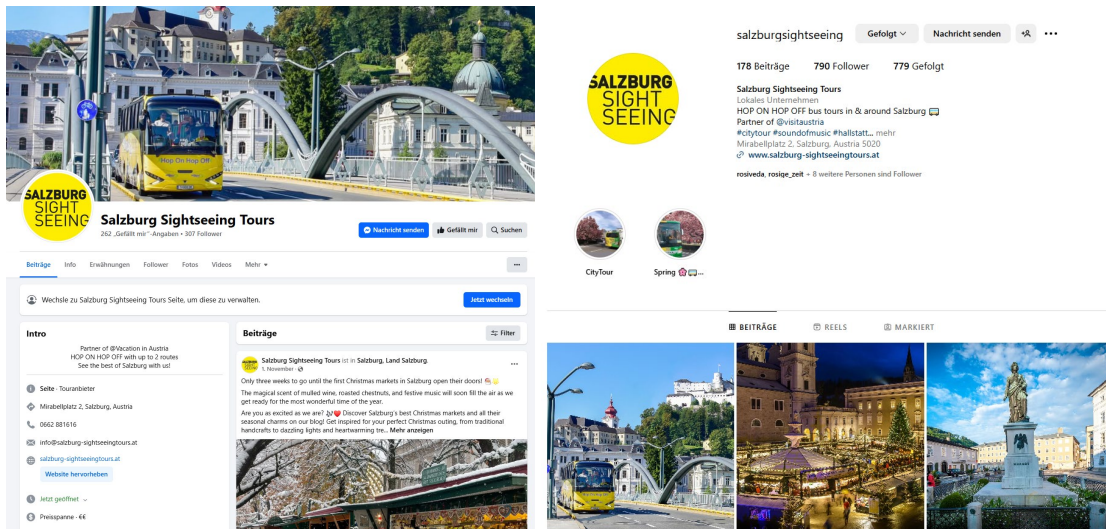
SALZBURG SIGHT SEEING

Salzburg Sightseeing Tours
262 „Gefällt mir"-Angaben • 307 Follower

Nachricht senden
Gefällt mir
Suchen

Beiträge
Info
Erwähnungen
Follower
Fotos
Videos
Mehr

Wechsle zu Salzburg Sightseeing Tours Seite, um diese zu verwalten.
Jetzt wechseln

Intro
Partner of @Vacation in Austria
HOP ON HOP OFF with up to 2 routes
See the best of Salzburg with us!

Seite · Touranbieter
Mirabellplatz 2, Salzburg, Austria
0662 881616
info@salzburg-sightseeingtours.at
salzburg-sightseeingtours.at
Website hervorheben
Jetzt geöffnet
Preisspanne · €€

Beiträge
Filter

Salzburg Sightseeing Tours ist in Salzburg, Land Salzburg.
1. November ·
Only three weeks to go until the first Christmas markets in Salzburg open their doors!
The magical scent of mulled wine, roasted chestnuts, and festive music will soon fill the air as we get ready for the most wonderful time of the year.
Are you as excited as we are? Discover Salzburg's best Christmas markets and all their seasonal charms on our blog! Get inspired for your perfect Christmas outing, from traditional handcrafts to dazzling lights and heartwarming tre... Mehr anzeigen

salzburgsightseeing
Gefolgt
Nachricht senden
178 Beiträge
790 Follower
779 Gefolgt
Salzburg Sightseeing Tours
Lokales Unternehmen
HOP ON HOP OFF bus tours in & around Salzburg
Partner of @visitaustria
#citytour #soundofmusic #hallstatt... mehr
Mirabellplatz 2, Salzburg, Austria 5020
www.salzburg-sightseeingtours.at
rosiveda, rosige_zeit + 8 weitere Personen sind Follower

CityTour
Spring

BEITRÄGE
REELS
MARKIERT